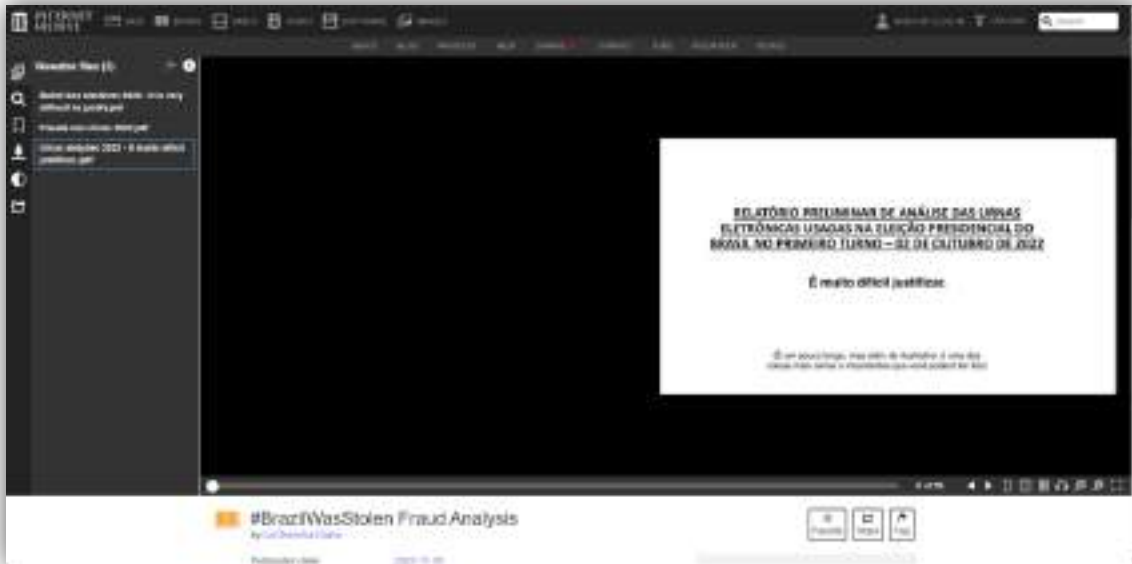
RELATÓRIO PRELIMINAR DE ANÁLISE DAS URNAS ELETRÔNICAS USADAS NA ELEIÇÃO PRESIDENCIAL DO BRASIL NO PRIMEIRO TURNO – 02 DE OUTUBRO DE 2022

É muito difícil justificar.

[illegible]

#BrazilWasStolen Fraud Analysis

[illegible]